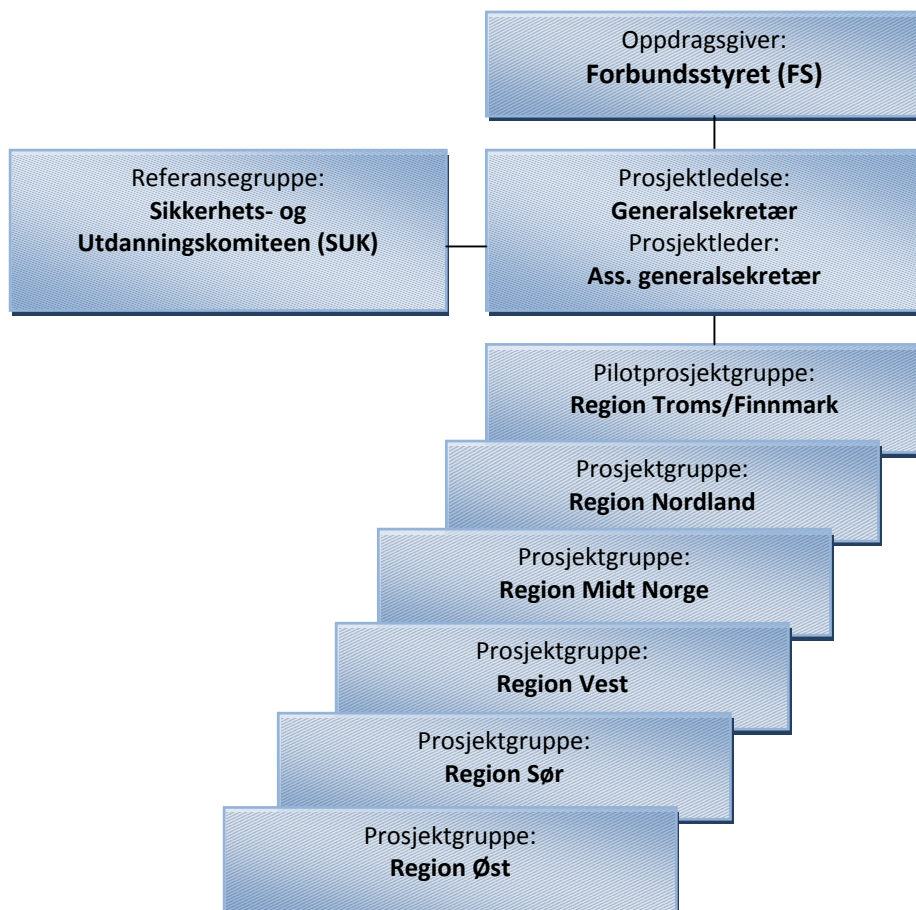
Oppdragsgiver:
**Forbundsstyret (FS)**

Referansegruppe:
**Sikkerhets- og Utdanningskomiteen (SUK)**

Prosjektledelse:
**Generalsekretær**
Prosjektleder:
**Ass. generalsekretær**

Pilotprosjektgruppe:
**Region Troms/Finnmark**

Prosjektgruppe:
**Region Nordland**

Prosjektgruppe:
**Region Midt Norge**

Prosjektgruppe:
**Region Vest**

Prosjektgruppe:
**Region Sør**

Prosjektgruppe:
**Region Øst**